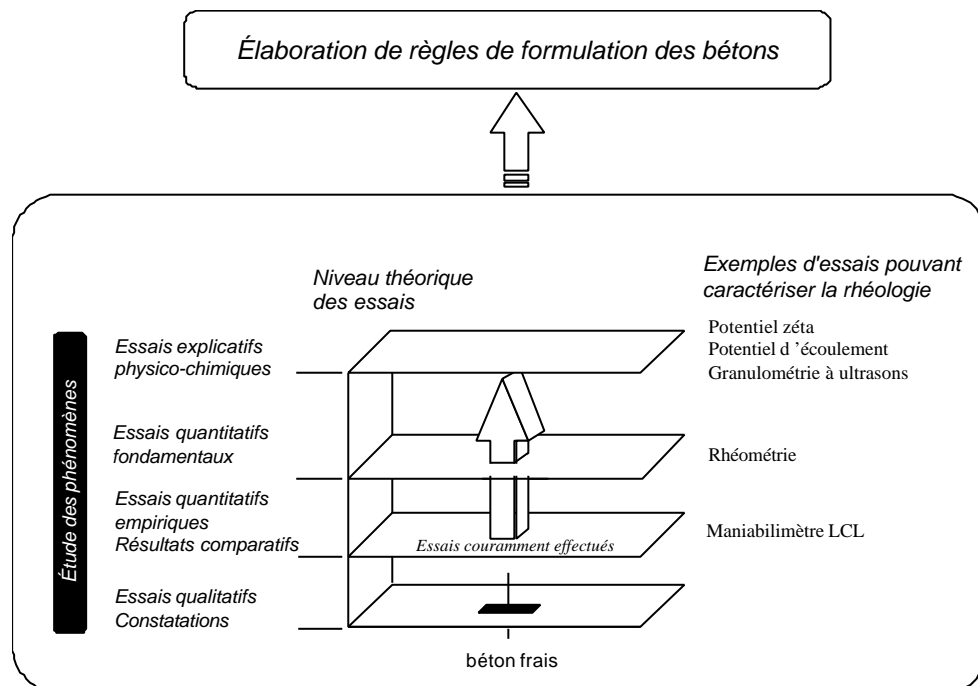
Élaboration de règles de formulation des bétons

Niveau théorique des essais

Exemples d'essais pouvant caractériser la rhéologie

Étude des phénomènes

Essais explicatifs physico-chimiques

Potentiel zéta
Potentiel d 'écoulement
Granulométrie à ultrasons

Essais quantitatifs fondamentaux

Rhéométrie

Essais quantitatifs empiriques
Résultats comparatifs

Essais couramment effectués

Maniabilimètre LCL

Essais qualitatifs
Constatations

béton frais